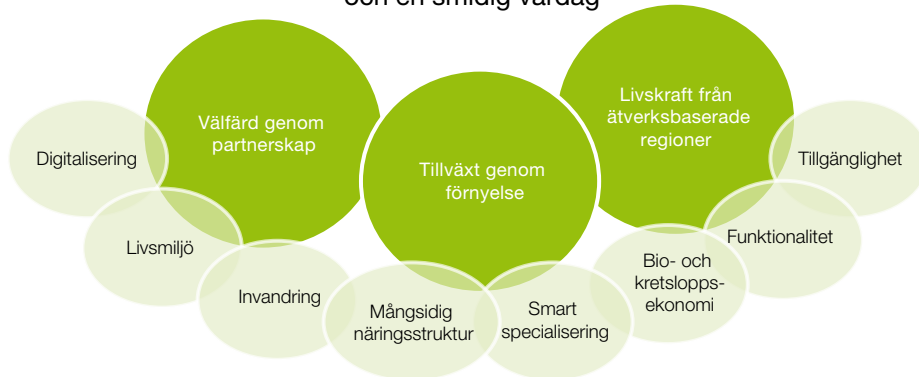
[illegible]

Välfärd genom partnerskap

Tillväxt genom förnyelse

Livskraft från ätverksbaserade regioner

Digitalisering

Livsmiljö

Invandring

Mångsidig näringsstruktur

Smart specialisering

Bio- och kretslopps-ekonomi

Funktionalitet

Tillgänglighet